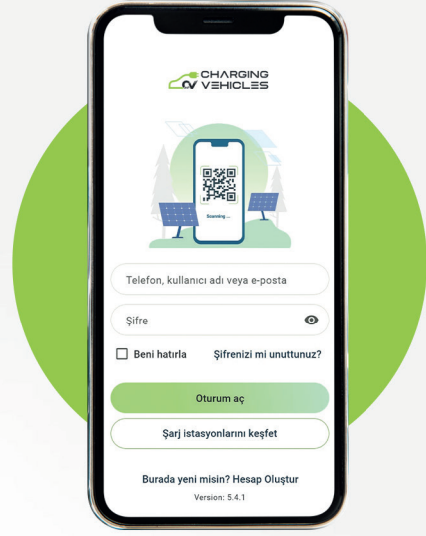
CHARGING VEHICLES

Scanning ...

Telefon, kullanıcı adı veya e-posta

Şifre

Beni hatırla

Şifrenizi mi unuttunuz?

Oturum aç

Şarj istasyonlarını keşfet

Burada yeni misin? Hesap Oluştur

Version: 5.4.1